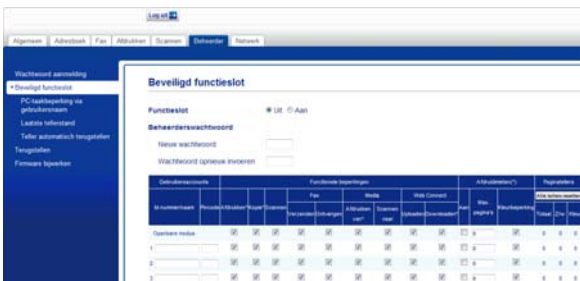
Log uit

Algemeen | Adresboek | Fax | Afdrukken | Scannen | Beheerder | Netwerk

Wachtwoord aanmelding
Beveiligd functieslot
PC-taakbeperking via gebruikersnaam
Laatste teller­stand
Teller automatisch terugstellen
Terugstellen
Firmware bijwerken

Beveiligd functieslot

Functieslot ◉ Uit ○ Aan

Beheerderswachtwoord

Nieuw wachtwoord

Wachtwoord opnieuw invoeren

| Gebruikerseenheid | | Functionele beperkingen | | | | | | | | | Afdruklimieten(*) | | | Paginateller | | |
|---|---|---|---|---|---|---|---|---|---|---|---|---|---|---|---|---|
| Id-nummer/naam | Pincode | Afdrukken | Kopie | Scannen | Fax Verzenden | Fax Ontvangen | Media Afdrukken van | Media Scannen naar | Web Connect Uploaden | Web Connect Downloaden | Aan | Max. pagina's | Kleurbeperking | Totaal | Zw | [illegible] |
| Openbare modus | | ☑ | ☑ | ☑ | ☑ | ☑ | ☑ | ☑ | ☑ | ☑ | ☐ | 0 | ☑ | 0 | 0 | 0 |
| 1 | | ☑ | ☑ | ☑ | ☑ | ☑ | ☑ | ☑ | ☑ | ☑ | ☐ | 0 | ☑ | 0 | 0 | 0 |
| 2 | | ☑ | ☑ | ☑ | ☑ | ☑ | ☑ | ☑ | ☑ | ☑ | ☐ | 0 | ☑ | 0 | 0 | 0 |
| 3 | | ☑ | ☑ | ☑ | ☑ | ☑ | ☑ | ☑ | ☑ | ☑ | ☐ | 0 | ☑ | 0 | 0 | 0 |

Alle tellers resetten